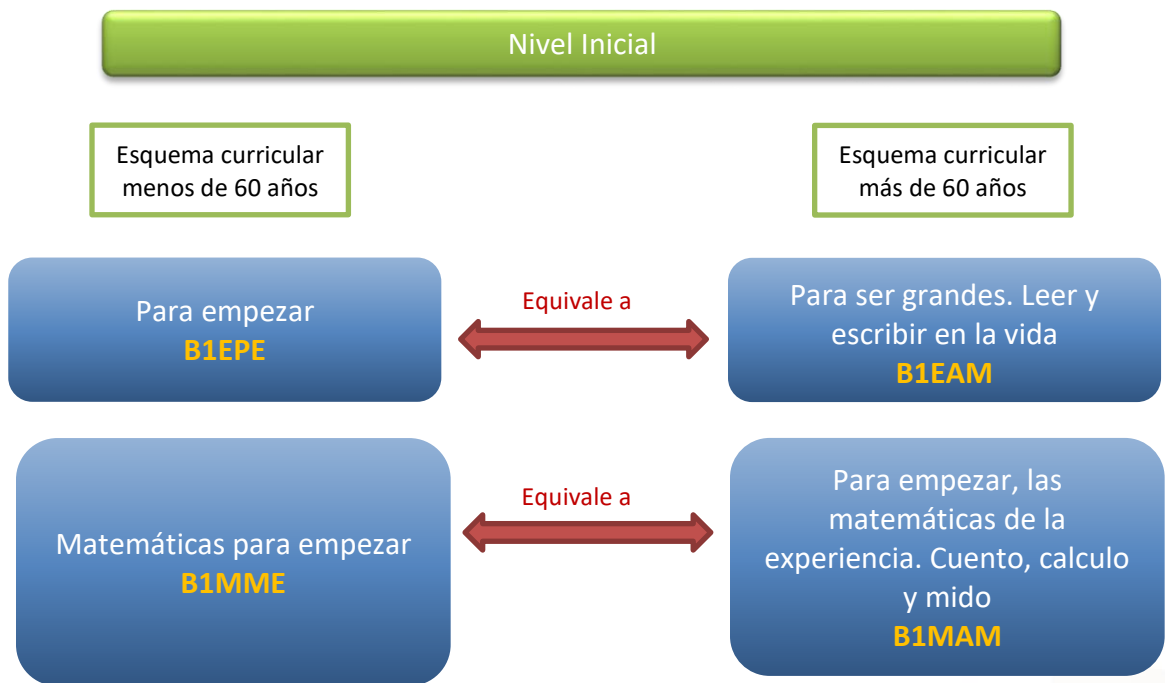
Nivel Inicial

Esquema curricular menos de 60 años

Esquema curricular más de 60 años

Para empezar
B1EPE

Equivale a

Para ser grandes. Leer y escribir en la vida
B1EAM

Matemáticas para empezar
B1MME

Equivale a

Para empezar, las matemáticas de la experiencia. Cuento, calculo y mido
B1MAM